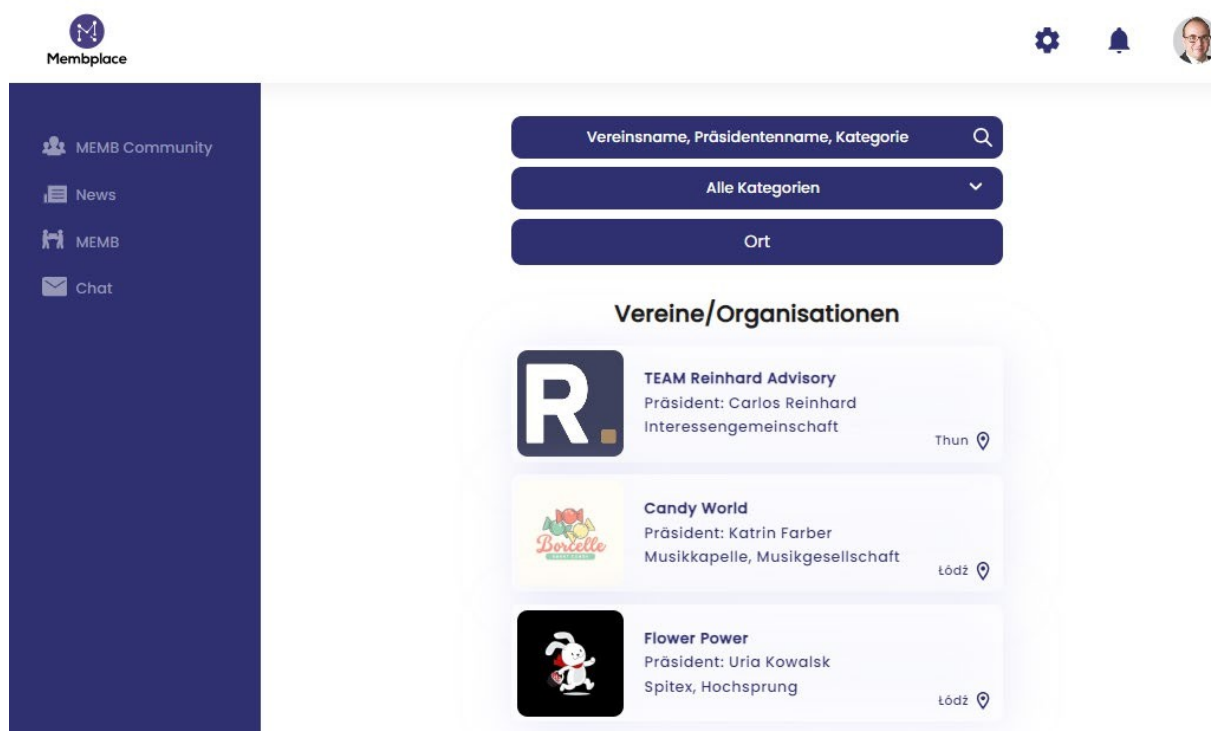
Membplace

MEMB Community
News
MEMB
Chat

Vereinsname, Präsidentenname, Kategorie

Alle Kategorien

Ort

Vereine/Organisationen

R.

TEAM Reinhard Advisory
Präsident: Carlos Reinhard
Interessengemeinschaft
Thun

Borcelle

Candy World
Präsident: Katrin Farber
Musikkapelle, Musikgesellschaft
Łódź

Flower Power
Präsident: Uria Kowalsk
Spitex, Hochsprung
Łódź